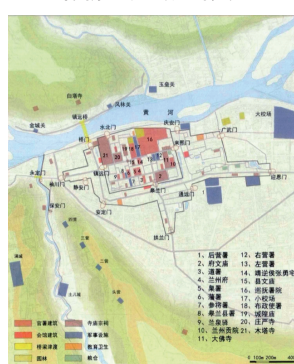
玉皇关
白塔寺
风林关
镇远桥
金城关
黄
河
东北门
庆安门
广武门
水磨门
火祇庙
永宁门
静安门
镇远门
迎恩门
安定门
通远门
拱兰门
镇远门
三元

1、后营署
2、府文庙
3、道署
4、兰州府
5、臬署
6、藩署
7、参将署
8、皋兰县署
9、兰皇驿
10、兰州贡院
11、大佛寺
12、右营署
13、左营署
14、靖逆侯张勇专祠
15、县文庙
16、崇文书院
17、小校场
18、布政使署
19、城隍庙
20、庄严寺
21、木塔寺

官署建筑
寺庙宗祠
会馆建筑
军事设施
楼阁建筑
教育卫生
园林
粮仓

0 100m 200m 400